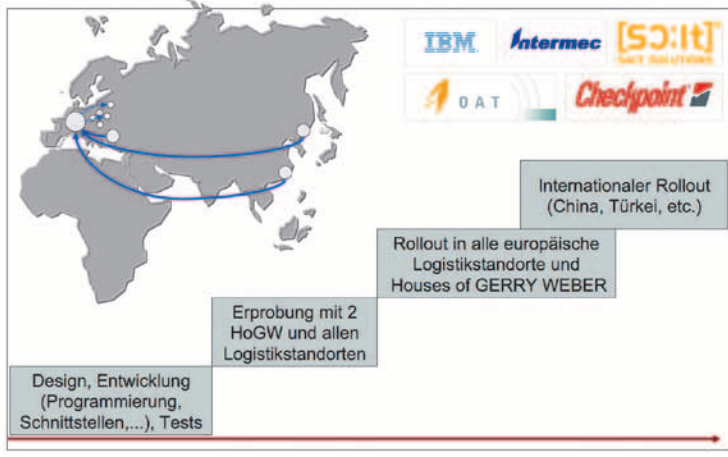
IBM
Intermec
[SO:It]
SMART SOLUTIONS
OAT
Checkpoint

Internationaler Rollout (China, Türkei, etc.)

Rollout in alle europäische Logistikstandorte und Houses of GERRY WEBER

Erprobung mit 2 HoGW und allen Logistikstandorten

Design, Entwicklung (Programmierung, Schnittstellen,...), Tests